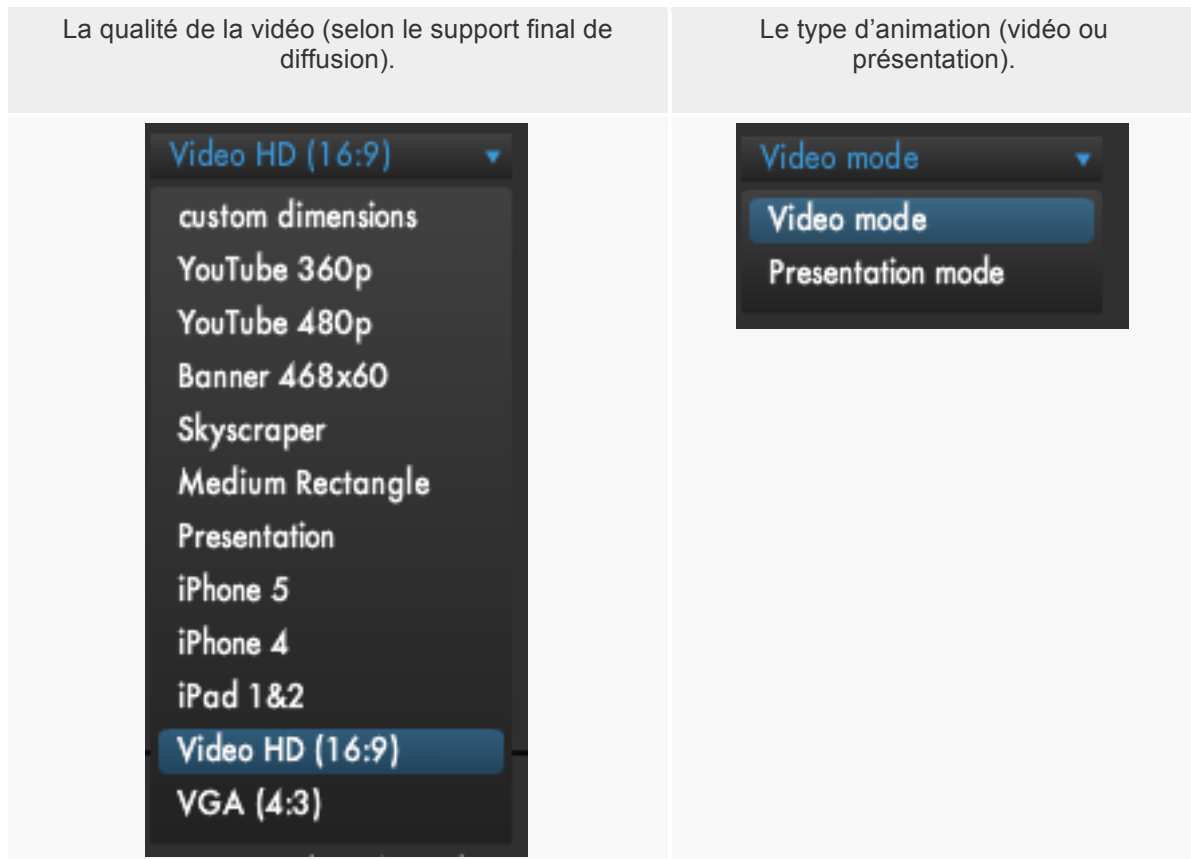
| La qualité de la vidéo (selon le support final de diffusion). | Le type d'animation (vidéo ou présentation). |
|---|---|
| Video HD (16:9)<br>custom dimensions<br>YouTube 360p<br>YouTube 480p<br>Banner 468x60<br>Skyscraper<br>Medium Rectangle<br>Presentation<br>iPhone 5<br>iPhone 4<br>iPad 1&2<br>Video HD (16:9)<br>VGA (4:3) | Video mode<br>Video mode<br>Presentation mode |